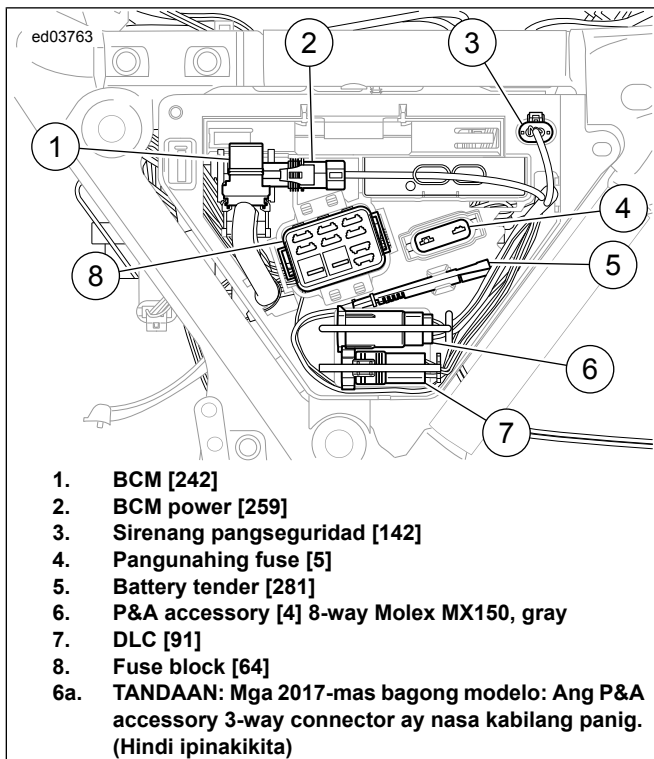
ed03763

1
2
3
4
5
6
7
8

1. BCM [242]
2. BCM power [259]
3. Sirenang pangseguridad [142]
4. Pangunahing fuse [5]
5. Battery tender [281]
6. P&A accessory [4] 8-way Molex MX150, gray
7. DLC [91]
8. Fuse block [64]
6a. TANDAAN: Mga 2017-mas bagong modelo: Ang P&A accessory 3-way connector ay nasa kabilang panig. (Hindi ipinakikita)